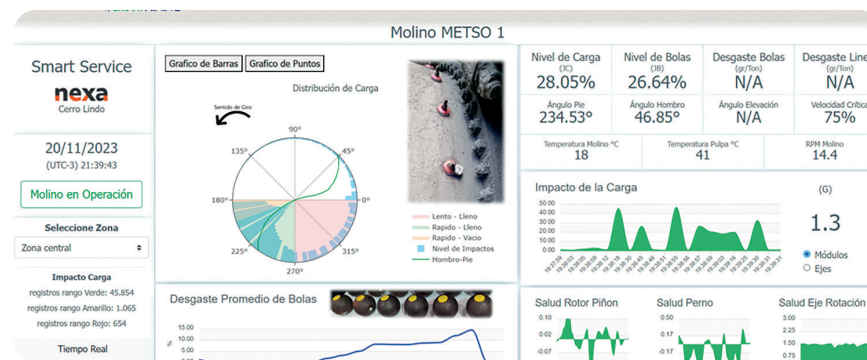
Molino METSO 1

Smart Service
nexa
Cerro Lindo

20/11/2023
(UTC-3) 21:39:43

Molino en Operación

Seleccione Zona
Zona central

Impacto Carga
registros rango Verde: 45.854
registros rango Amarillo: 1.065
registros rango Rojo: 654

Tiempo Real

Grafico de Barras | Grafico de Puntos

Distribución de Carga
Sentido de Giro
90°
45°
0°
135°
180°
225°
270°
315°

Lento - Lleno
Rapido - Lleno
Rapido - Vacio
Nivel de Impactos
Hombro-Pie

Desgaste Promedio de Bolas
15.00
10.00
5.00
0.00
-5.00

| Nivel de Carga (JC) | Nivel de Bolas (JB) | Desgaste Bolas (gr/Ton) | Desgaste Line (gr/Ton) |
|---|---|---|---|
| 28.05% | 26.64% | N/A | N/A |
| Ángulo Pie | Ángulo Hombro | Ángulo Elevación | Velocidad Critica |
| 234.53° | 46.85° | N/A | 75% |

Temperatura Molino °C 18
Temperatura Pulpa °C 41
RPM Molino 14.4

Impacto de la Carga
50.00
40.00
30.00
20.00
10.00
0.00

(G)
1.3
Módulos
Ejes

Salud Rotor Piñon
0.10
0.02
-0.07

Salud Perno
0.50
0.17
-0.17

Salud Eje Rotación
3.00
2.25
1.50
0.75